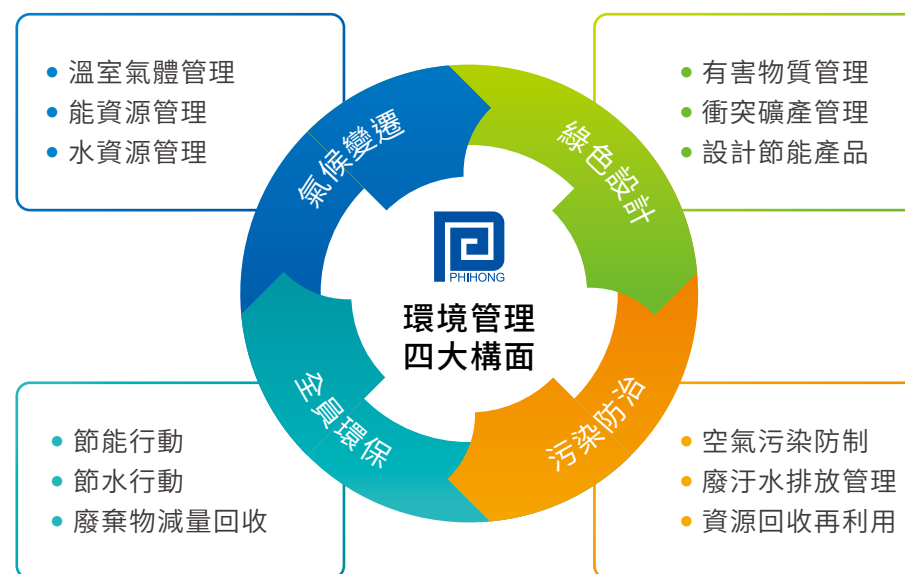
• 溫室氣體管理
• 能資源管理
• 水資源管理

• 有害物質管理
• 衝突礦產管理
• 設計節能產品

氣候變遷

綠色設計

PHIHONG

環境管理
四大構面

全員環保

污染防治

• 節能行動
• 節水行動
• 廢棄物減量回收

• 空氣污染防制
• 廢汙水排放管理
• 資源回收再利用